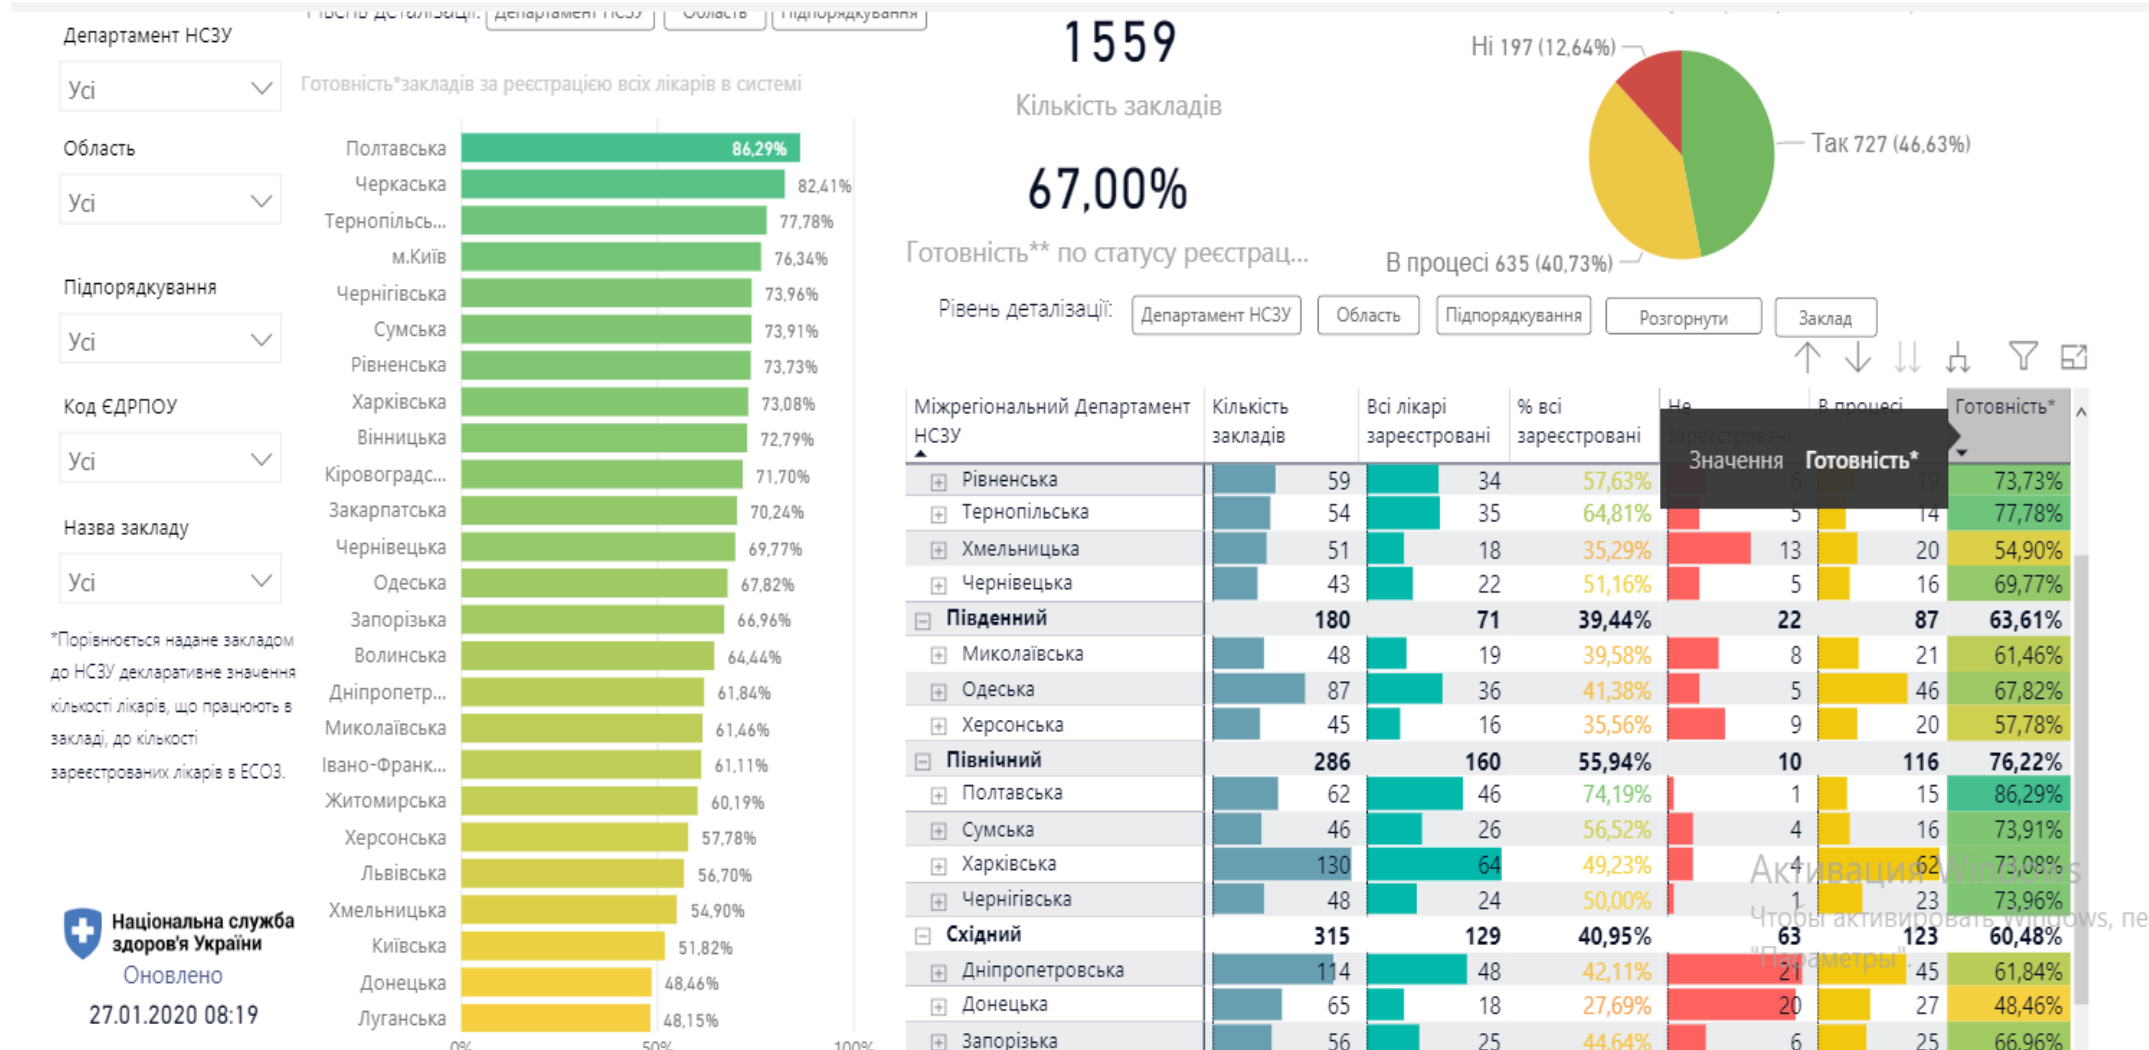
Департамент НСЗУ
Усі
Область
Усі
Підпорядкування
Усі
Код ЄДРПОУ
Усі
Назва закладу
Усі

*Порівнюється надане закладом до НСЗУ декларативне значення кількості лікарів, що працюють в закладі, до кількості зареєстрованих лікарів в ЕСОЗ.

Національна служба здоров'я України
Оновлено
27.01.2020 08:19

Рівень деталізації: Департамент НСЗУ Область Підпорядкування

Готовність*закладів за реєстрацією всіх лікарів в системі

| | |
|---|---|
| Полтавська | 86,29% |
| Черкаська | 82,41% |
| Тернопільсь... | 77,78% |
| м.Київ | 76,34% |
| Чернігівська | 73,96% |
| Сумська | 73,91% |
| Рівненська | 73,73% |
| Харківська | 73,08% |
| Вінницька | 72,79% |
| Кіровоградс... | 71,70% |
| Закарпатська | 70,24% |
| Чернівецька | 69,77% |
| Одеська | 67,82% |
| Запорізька | 66,96% |
| Волинська | 64,44% |
| Дніпропетр... | 61,84% |
| Миколаївська | 61,46% |
| Івано-Франк... | 61,11% |
| Житомирська | 60,19% |
| Херсонська | 57,78% |
| Львівська | 56,70% |
| Хмельницька | 54,90% |
| Київська | 51,82% |
| Донецька | 48,46% |
| Луганська | 48,15% |

0% 50% 100%

1559
Кількість закладів

67,00%
Готовність** по статусу реєстрац...

Ні 197 (12,64%)
Так 727 (46,63%)
В процесі 635 (40,73%)

Рівень деталізації: Департамент НСЗУ Область Підпорядкування Розгорнути Заклад

| Міжрегіональний Департамент НСЗУ | Кількість закладів | Всі лікарі зареєстровані | % всі зареєстровані | Не зареєстровані | В процесі | Готовність* |
|---|---|---|---|---|---|---|
| Рівненська | 59 | 34 | 57,63% | 6 | 19 | 73,73% |
| Тернопільська | 54 | 35 | 64,81% | 5 | 14 | 77,78% |
| Хмельницька | 51 | 18 | 35,29% | 13 | 20 | 54,90% |
| Чернівецька | 43 | 22 | 51,16% | 5 | 16 | 69,77% |
| Південний | 180 | 71 | 39,44% | 22 | 87 | 63,61% |
| Миколаївська | 48 | 19 | 39,58% | 8 | 21 | 61,46% |
| Одеська | 87 | 36 | 41,38% | 5 | 46 | 67,82% |
| Херсонська | 45 | 16 | 35,56% | 9 | 20 | 57,78% |
| Північний | 286 | 160 | 55,94% | 10 | 116 | 76,22% |
| Полтавська | 62 | 46 | 74,19% | 1 | 15 | 86,29% |
| Сумська | 46 | 26 | 56,52% | 4 | 16 | 73,91% |
| Харківська | 130 | 64 | 49,23% | 4 | 62 | 73,08% |
| Чернігівська | 48 | 24 | 50,00% | 1 | 23 | 73,96% |
| Східний | 315 | 129 | 40,95% | 63 | 123 | 60,48% |
| Дніпропетровська | 114 | 48 | 42,11% | 21 | 45 | 61,84% |
| Донецька | 65 | 18 | 27,69% | 20 | 27 | 48,46% |
| Запорізька | 56 | 25 | 44,64% | 6 | 25 | 66,96% |

Значення Готовність*

Активация Windows
Чтобы активировать Windows, пе "Параметры".